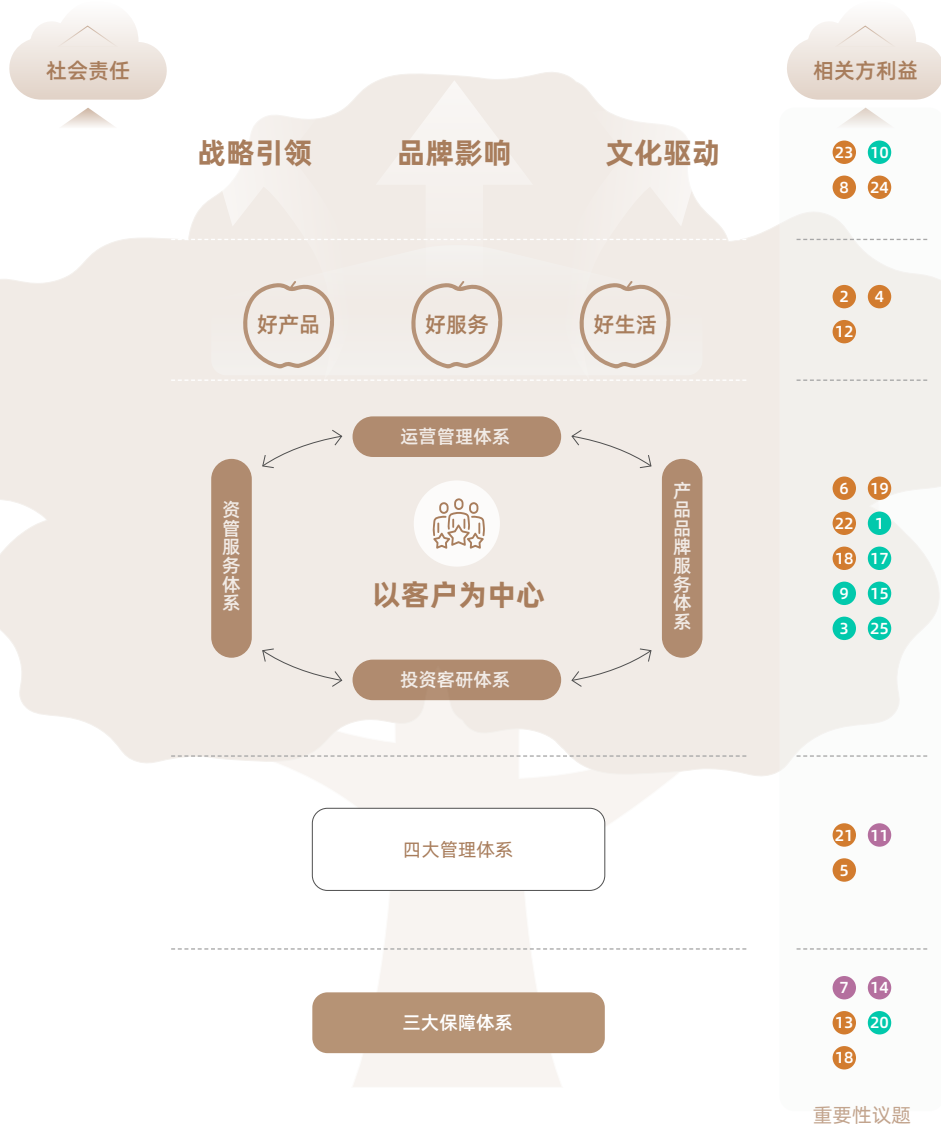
社会责任

相关方利益

战略引领 品牌影响 文化驱动

23 10
8 24

好产品 好服务 好生活

2 4
12

运营管理体系

资管服务体系

以客户为中心

产品品牌服务体系

投资客研体系

6 19
22 1
18 17
9 15
3 25

四大管理体系

21 11
5

三大保障体系

7 14
13 20
18

重要性议题